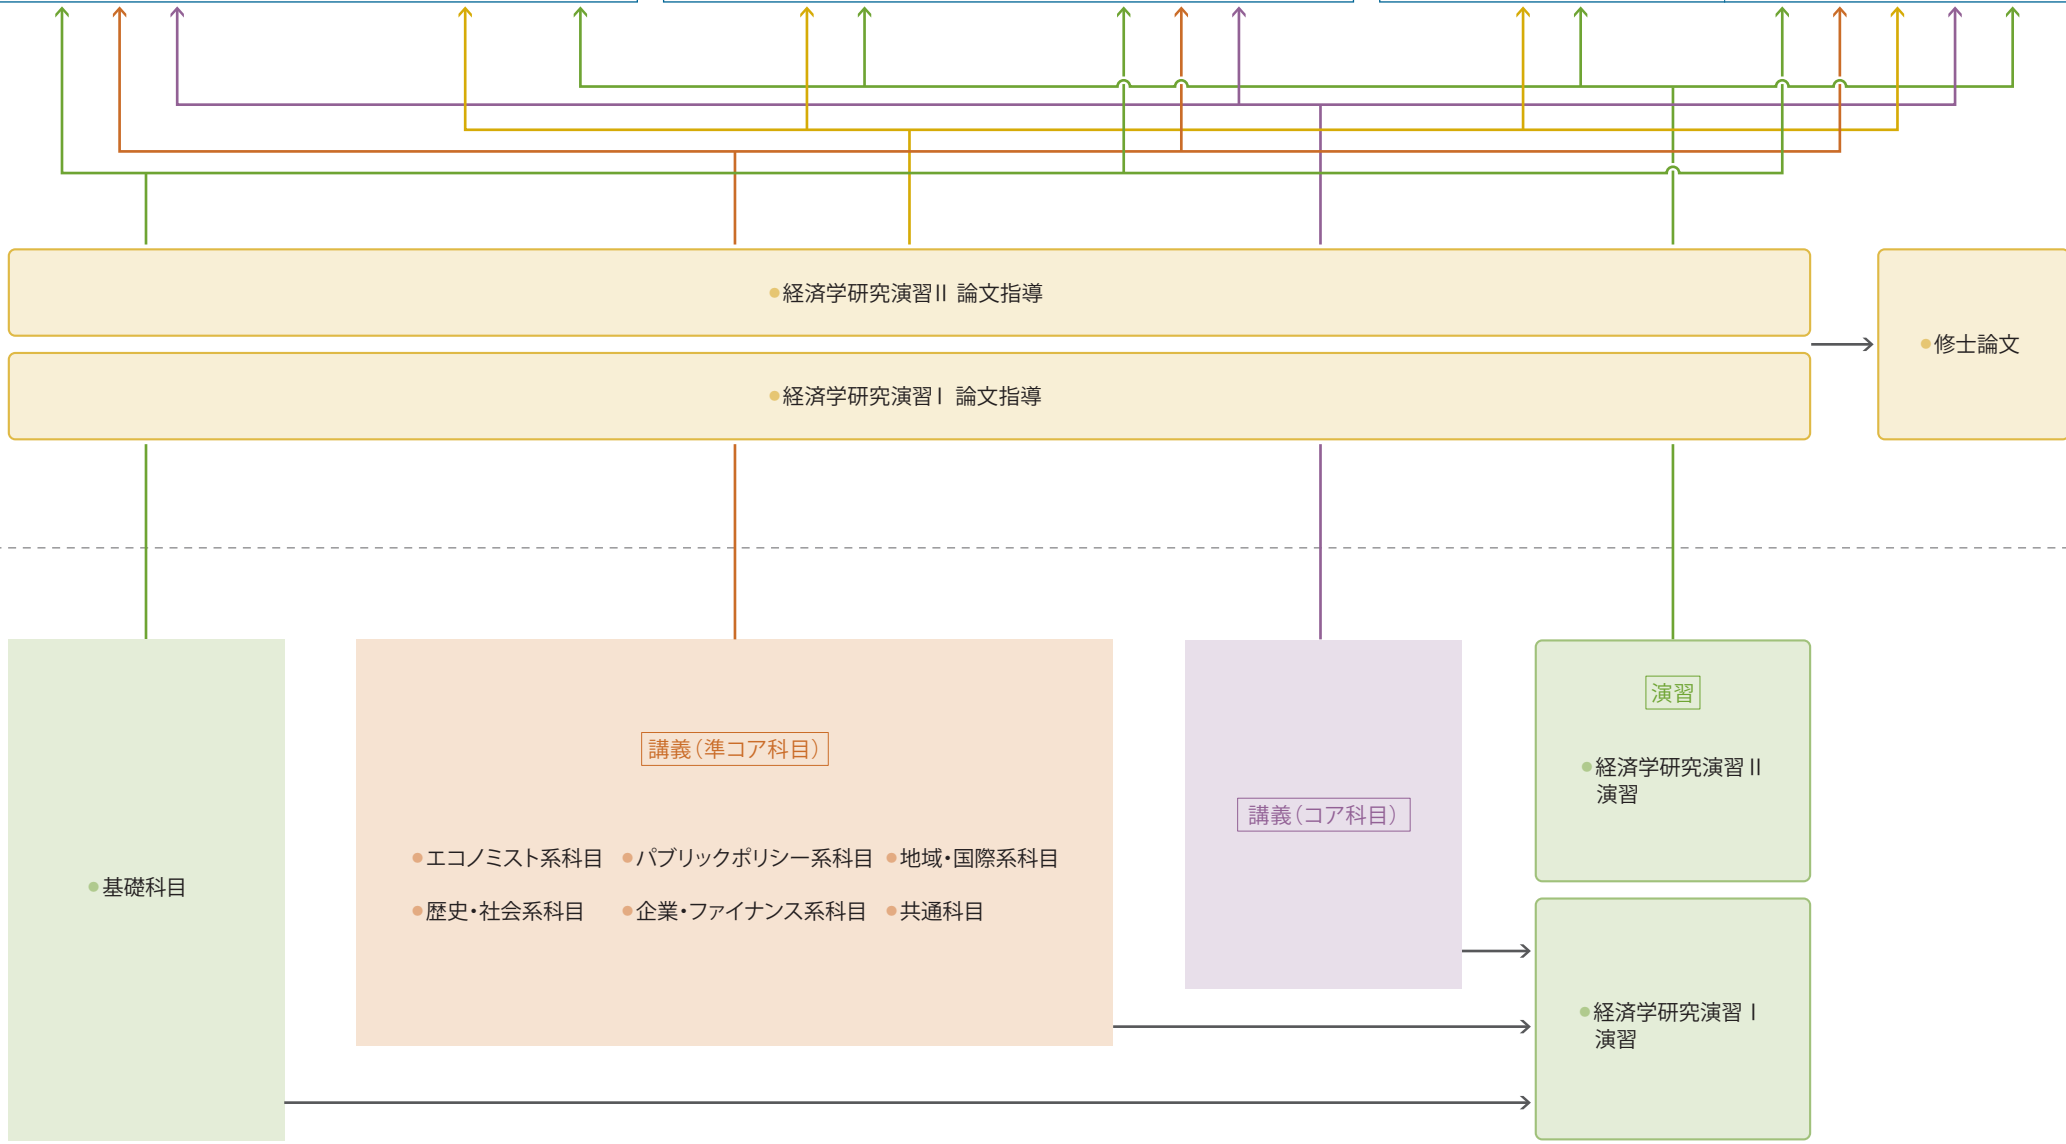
経済学研究演習II 論文指導

経済学研究演習I 論文指導

修士論文

基礎科目

講義（準コア科目）

エコノミスト系科目 パブリックポリシー系科目 地域・国際系科目

歴史・社会系科目 企業・ファイナンス系科目 共通科目

講義（コア科目）

演習

経済学研究演習II
演習

経済学研究演習I
演習